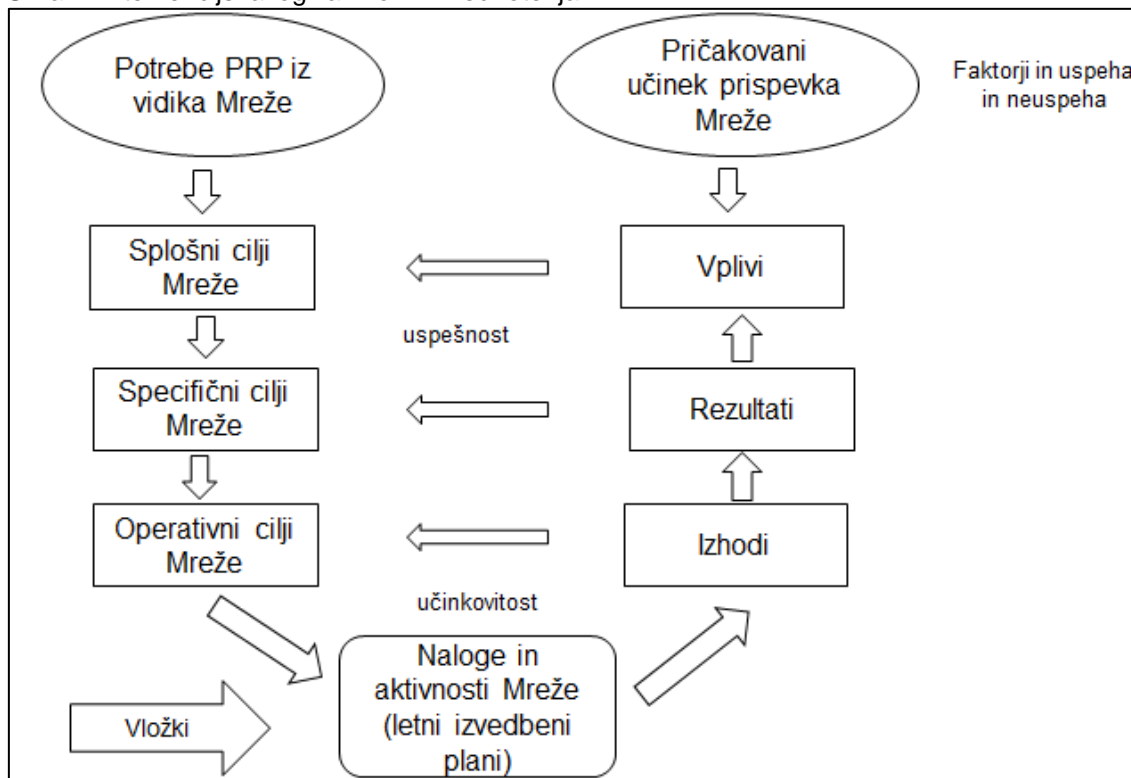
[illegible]

Potrebe PRP iz vidika Mreže

Pričakovani učinek prispevka Mreže

Faktorji in uspeha in neuspeha

Splošni cilji Mreže

Vplivi

uspešnost

Specifični cilji Mreže

Rezultati

Operativni cilji Mreže

Izhodi

učinkovitost

Naloge in aktivnosti Mreže (letni izvedbeni plani)

Vložki